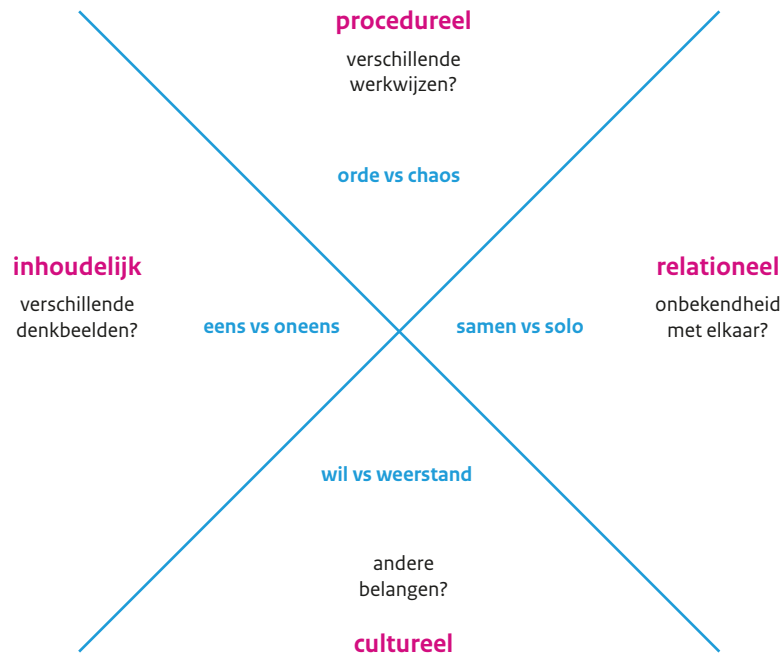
procedureel

verschillende werkwijzen?

orde vs chaos

inhoudelijk

verschillende denkbeelden?

eens vs oneens

samen vs solo

relationeel

onbekendheid met elkaar?

wil vs weerstand

andere belangen?

cultureel